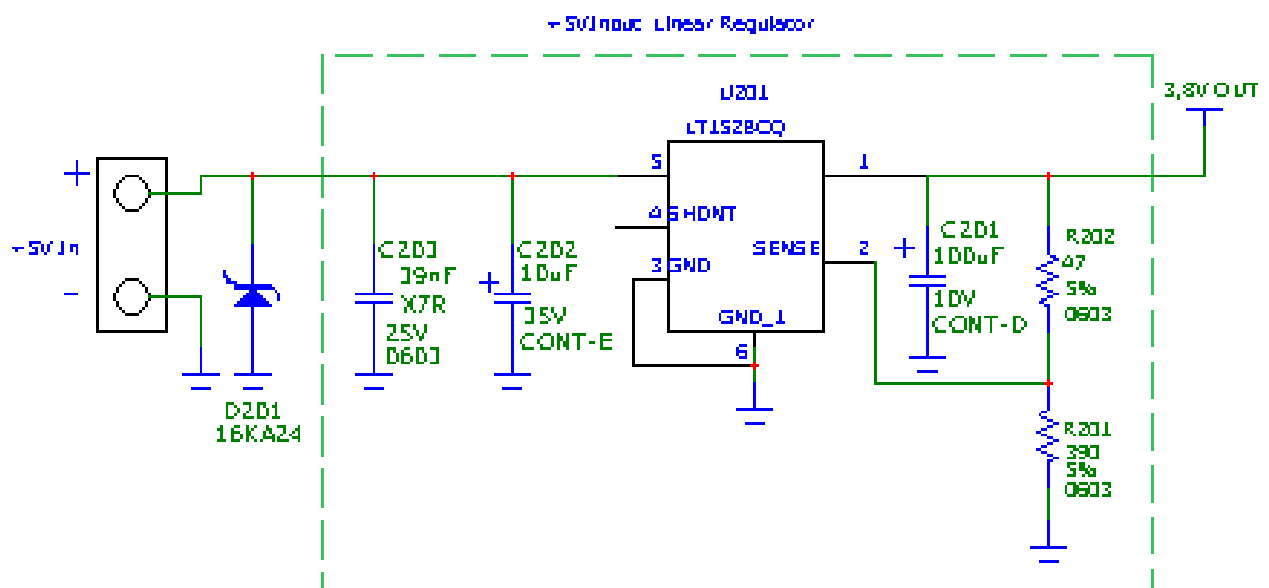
+5VInput Linear Regulator

U201
LT1528CQ

3.8V OUT

+
-
+5V In

5
4 SHDNT
3 GND
1
2
SENSE
GND_1
6

C203
39nF
X7R
25V
0603

C202
10uF
35V
CONT-E

C201
100uF
10V
CONT-D

R202
47
5%
0603

R201
390
5%
0603

D201
16KA24